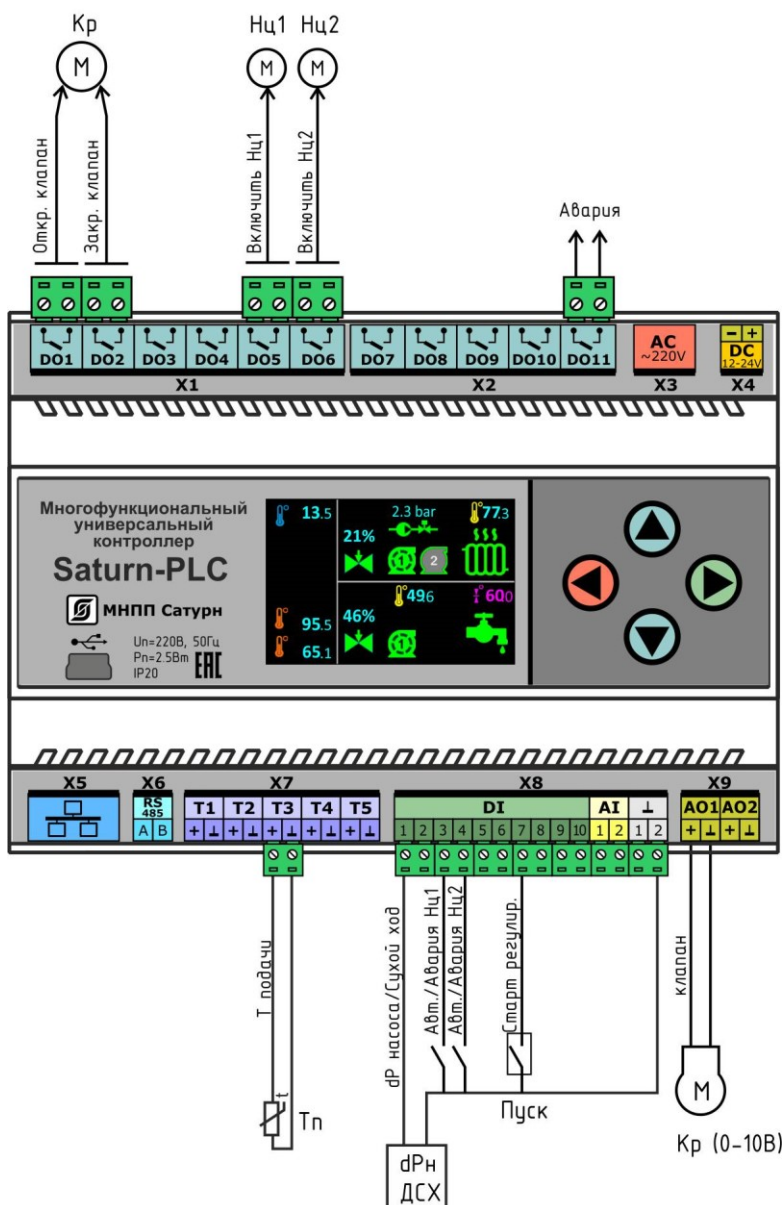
Кр
M
Нц1 Нц2
M M
Откр. клапан
Закр. клапан
Включить Нц1
Включить Нц2
Авария
DO1 DO2 DO3 DO4 DO5 DO6 DO7 DO8 DO9 DO10 DO11
AC ~220V
– +
DC 12-24V
X1 X2 X3 X4

Многофункциональный универсальный контроллер
Saturn-PLC
МНПП Сатурн
Un=220В, 50Гц
Pn=2.5Вт
IP20
ЕАС

13.5
2.3 bar
77.3
21%
2
95.5
65.1
46%
49.6
60.0

X5 X6 X7 X8 X9
RS 485
A B
T1 T2 T3 T4 T5
+ ⊥ + ⊥ + ⊥ + ⊥ + ⊥
DI
1 2 3 4 5 6 7 8 9 10
AI
1 2
⊥
1 2
AO1 AO2
+ ⊥ + ⊥

Т подачи
Тп
dP насоса/Сухой ход
Авт./Авария Нц1
Авт./Авария Нц2
Старт регулир.
Пуск
dPн
ДСХ
клапан
M
Кр (0-10В)